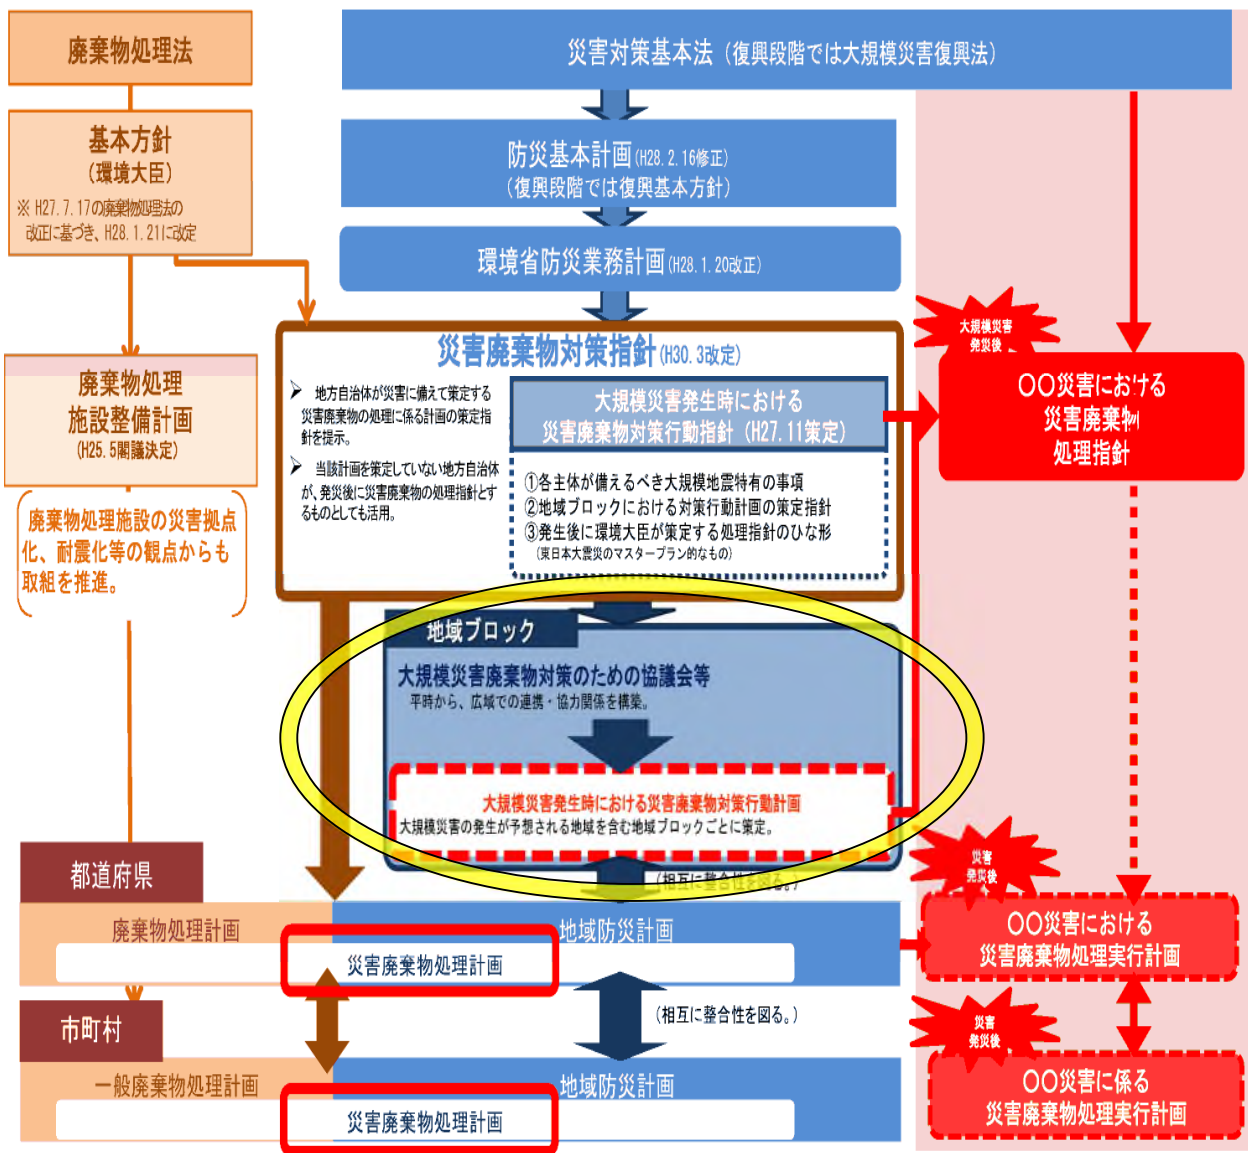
廃棄物処理法

基本方針
（環境大臣）
※ H27.7.17の廃棄物処理法の改正に基づき、H28.1.21に改定

廃棄物処理
施設整備計画
（H25.5閣議決定）

廃棄物処理施設の災害拠点化、耐震化等の観点からも取組を推進。

災害対策基本法（復興段階では大規模災害復興法）

防災基本計画（H28.2.16修正）
（復興段階では復興基本方針）

環境省防災業務計画（H28.1.20改正）

災害廃棄物対策指針（H30.3改定）

➤ 地方自治体が災害に備えて策定する災害廃棄物の処理に係る計画の策定指針を提示。

➤ 当該計画を策定していない地方自治体が、発災後に災害廃棄物の処理指針とするものとしても活用。

大規模災害発生時における
災害廃棄物対策行動指針（H27.11策定）

①各主体が備えるべき大規模地震特有の事項
②地域ブロックにおける対策行動計画の策定指針
③発生後に環境大臣が策定する処理指針のひな形
（東日本大震災のマスタープラン的なもの）

大規模災害発災後

〇〇災害における
災害廃棄物
処理指針

地域ブロック

大規模災害廃棄物対策のための協議会等
平時から、広域での連携・協力関係を構築。

大規模災害発生時における災害廃棄物対策行動計画
大規模災害の発生が予想される地域を含む地域ブロックごとに策定。

（相互に整合性を図る。）

災害発災後

都道府県

廃棄物処理計画

災害廃棄物処理計画

地域防災計画

〇〇災害における
災害廃棄物処理実行計画

（相互に整合性を図る。）

災害発災後

市町村

一般廃棄物処理計画

災害廃棄物処理計画

地域防災計画

〇〇災害に係る
災害廃棄物処理実行計画